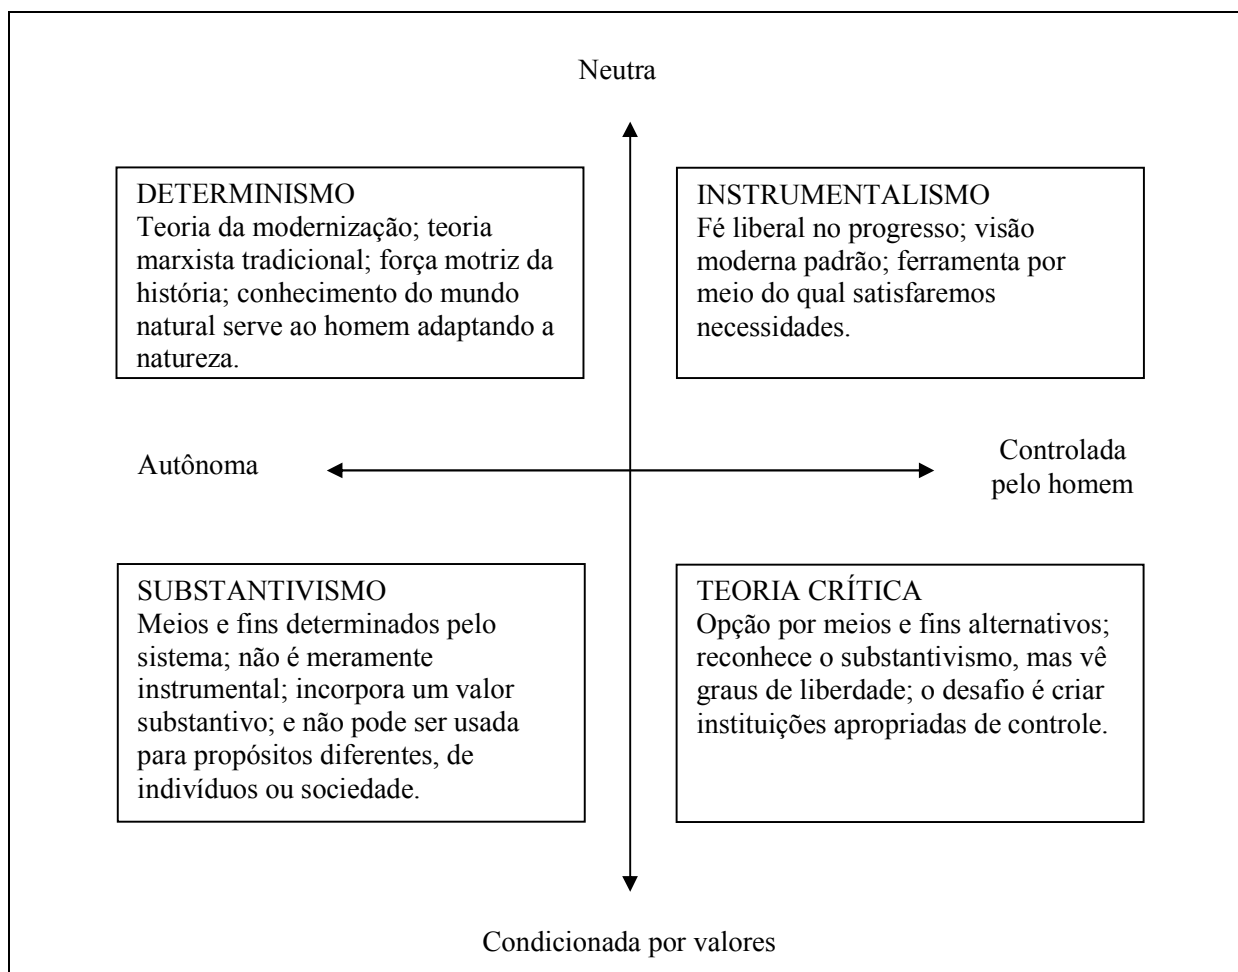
Neutra

DETERMINISMO
Teoria da modernização; teoria marxista tradicional; força motriz da história; conhecimento do mundo natural serve ao homem adaptando a natureza.

INSTRUMENTALISMO
Fé liberal no progresso; visão moderna padrão; ferramenta por meio do qual satisfaremos necessidades.

Autônoma

Controlada pelo homem

SUBSTANTIVISMO
Meios e fins determinados pelo sistema; não é meramente instrumental; incorpora um valor substantivo; e não pode ser usada para propósitos diferentes, de indivíduos ou sociedade.

TEORIA CRÍTICA
Opção por meios e fins alternativos; reconhece o substantivismo, mas vê graus de liberdade; o desafio é criar instituições apropriadas de controle.

Condicionada por valores